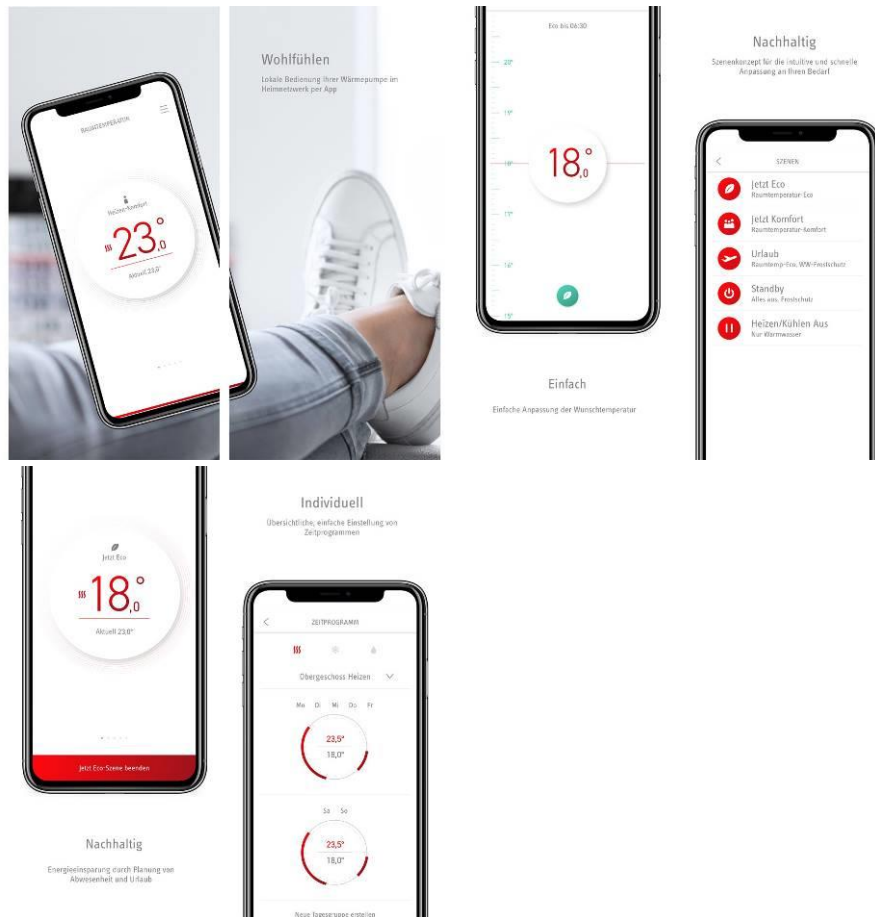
RAUMTEMPERATUR

Heizen Komfort

23,0°

Aktuell 23,0°

Wohlfühlen

Lokale Bedienung Ihrer Wärmepumpe im Heimnetzwerk per App

Eco bis 06:30

20°

19°

18°

17°

16°

15°

18,0°

Einfach

Einfache Anpassung der Wunschtemperatur

Nachhaltig

Szenenkonzept für die intuitive und schnelle Anpassung an Ihren Bedarf

SZENEN

Jetzt Eco
Raumtemperatur-Eco

Jetzt Komfort
Raumtemperatur-Komfort

Urlaub
Raumtemp-Eco, WW-Frostschutz

Standby
Alles aus, Frostschutz

Heizen/Kühlen Aus
Nur Warmwasser

Jetzt Eco

18,0°

Aktuell 23,0°

Jetzt Eco-Szene beenden

Nachhaltig

Energieeinsparung durch Planung von Abwesenheit und Urlaub

Individuell

Übersichtliche, einfache Einstellung von Zeitprogrammen

ZEITPROGRAMM

Obergeschoss Heizen

Mo Di Mi Do Fr

23,5°

18,0°

Sa So

23,5°

18,0°

Neue Tagesgruppe erstellen